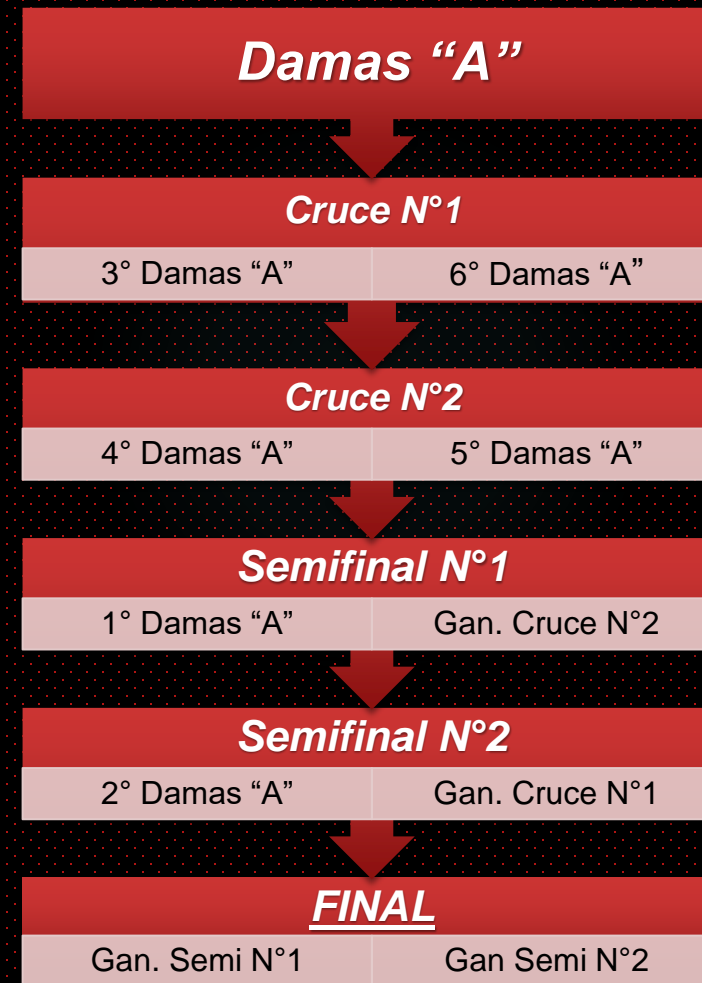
Damas “A”

Cruce N°1

| 3° Damas “A” | 6° Damas “A” |
|---|---|

Cruce N°2

| 4° Damas “A” | 5° Damas “A” |
|---|---|

Semifinal N°1

| 1° Damas “A” | Gan. Cruce N°2 |
|---|---|

Semifinal N°2

| 2° Damas “A” | Gan. Cruce N°1 |
|---|---|

FINAL

| Gan. Semi N°1 | Gan Semi N°2 |
|---|---|